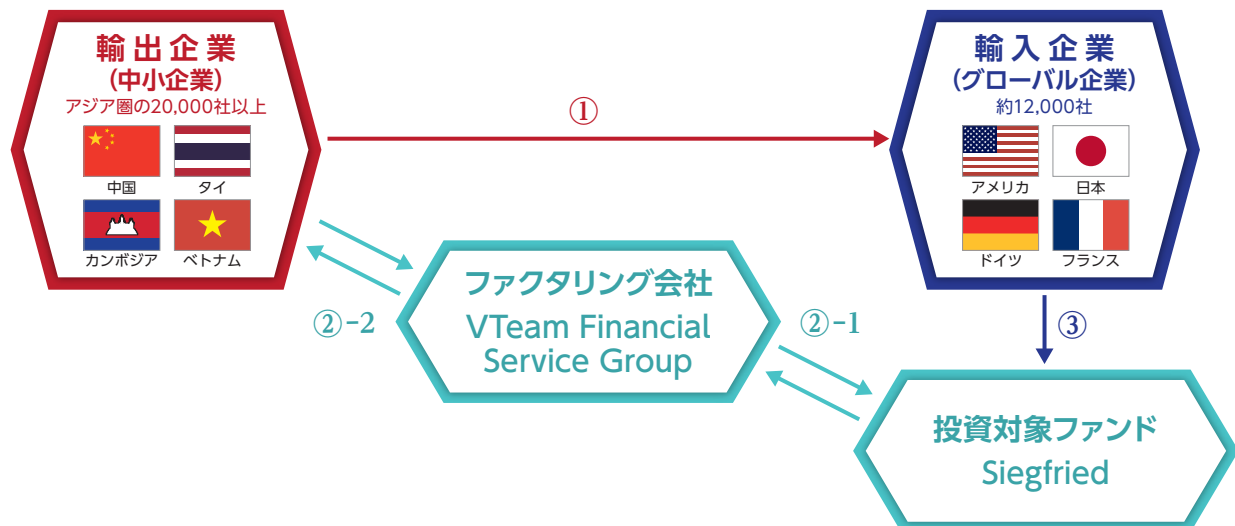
輸出企業
(中小企業)
アジア圏の20,000社以上

中国
タイ
カンボジア
ベトナム

①

輸入企業
(グローバル企業)
約12,000社

アメリカ
日本
ドイツ
フランス

②-2

ファクタリング会社
VTeam Financial Service Group

②-1

③

投資対象ファンド
Siegfried